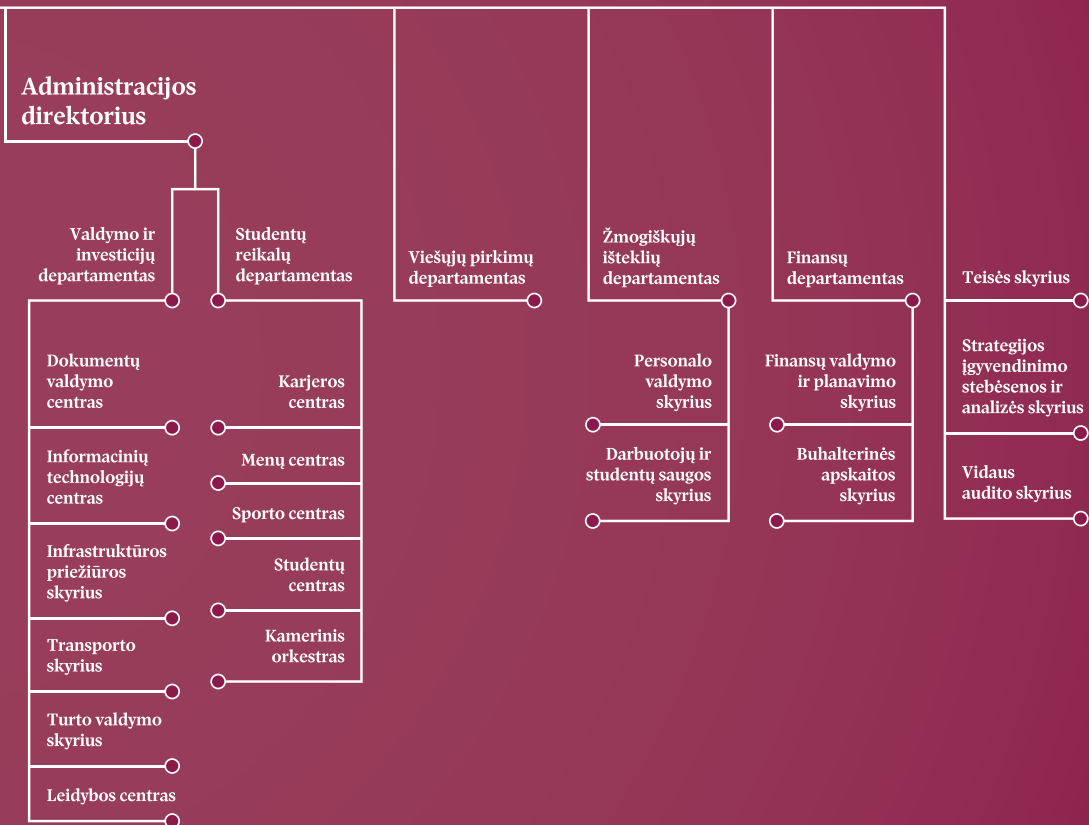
Administracijos direktorius

Valdymo ir investicijų departamentas

Dokumentų valdymo centras

Informacinių technologijų centras

Infrastruktūros priežiūros skyrius

Transporto skyrius

Turto valdymo skyrius

Leidybos centras

Studentų reikalų departamentas

Karjeros centras

Menų centras

Sporto centras

Studentų centras

Kamerinis orkestras

Viešųjų pirkimų departamentas

Žmogiškųjų išteklių departamentas

Personalo valdymo skyrius

Darbuotojų ir studentų saugos skyrius

Finansų departamentas

Finansų valdymo ir planavimo skyrius

Buhalterinės apskaitos skyrius

Teisės skyrius

Strategijos įgyvendinimo stebėsenos ir analizės skyrius

Vidaus audito skyrius